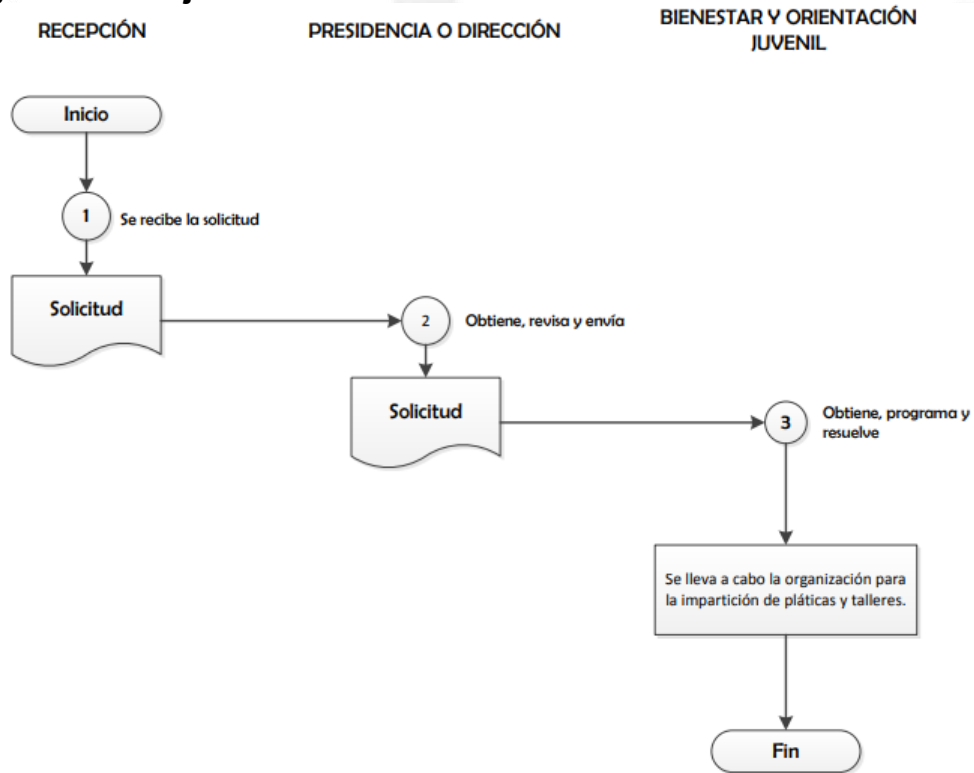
RECEPCIÓN

PRESIDENCIA O DIRECCIÓN

BIENESTAR Y ORIENTACIÓN JUVENIL

Inicio

1

Se recibe la solicitud

Solicitud

2

Obtiene, revisa y envía

Solicitud

3

Obtiene, programa y resuelve

Se lleva a cabo la organización para la impartición de pláticas y talleres.

Fin